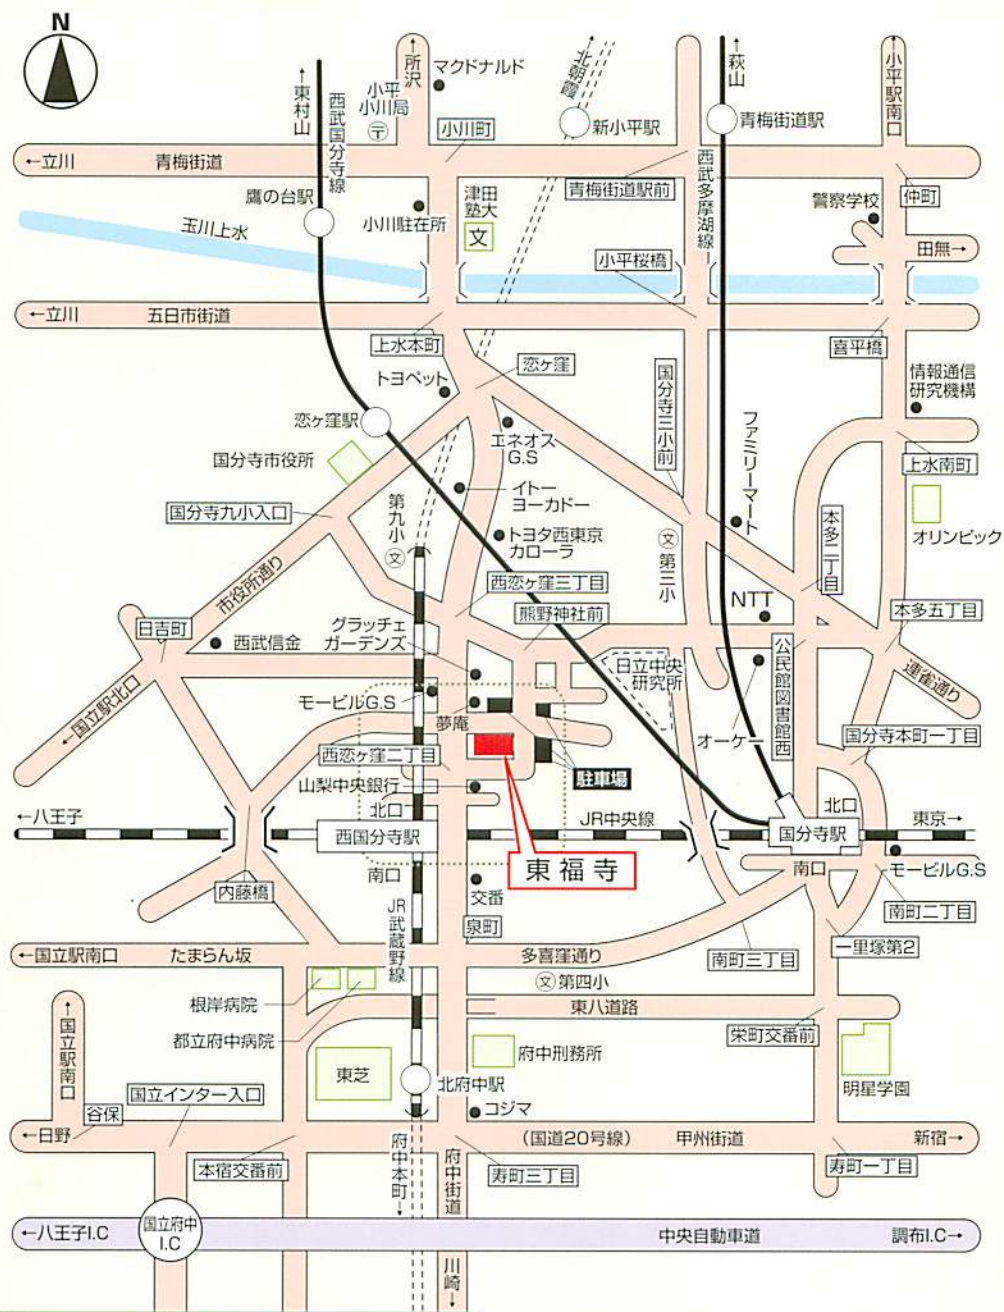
N

東村山
西武国分寺線
所沢
小平小川局
マクドナルド
北朝霞
萩山
小平駅南口
←立川
青梅街道
小川町
新小平駅
青梅街道駅
鷹の台駅
小川駐在所
津田塾大
文
青梅街道駅前
西武多摩湖線
警察学校
仲町
玉川上水
小平桜橋
田無→
←立川
五日市街道
上水本町
喜平橋
トヨペット
恋ヶ窪
情報通信研究機構
恋ヶ窪駅
国分寺三小前
ファミリーマート
国分寺市役所
エネオスG.S
上水南町
イトーヨーカドー
第九小
文
トヨタ西東京カローラ
国分寺九小入口
本多二丁目
オリンピック
文
第三小
市役所通り
西恋ヶ窪三丁目
NTT
日吉町
熊野神社前
本多五丁目
西武信金
グラッチェガーデンズ
日立中央研究所
公民館図書館西
連雀通り
国立駅北口
モービルG.S
夢庵
オーケー
国分寺本町一丁目
西恋ヶ窪二丁目
駐車場
山梨中央銀行
北口
北口
←八王子
JR中央線
東京→
西国分寺駅
国分寺駅
東福寺
南口
南口
モービルG.S
内藤橋
交番
JR武蔵野線
南町二丁目
泉町
一里塚第2
←国立駅南口
たまらん坂
多喜窪通り
南町三丁目
文
第四小
根岸病院
東八道路
国立駅南口
都立府中病院
栄町交番前
府中刑務所
東芝
国立インター入口
北府中駅
明星学園
谷保
コジマ
←日野
(国道20号線)
甲州街道
新宿→
府中本町
府中街道
本宿交番前
寿町三丁目
寿町一丁目
国立府中I.C
←八王子I.C
中央自動車道
調布I.C→
川崎